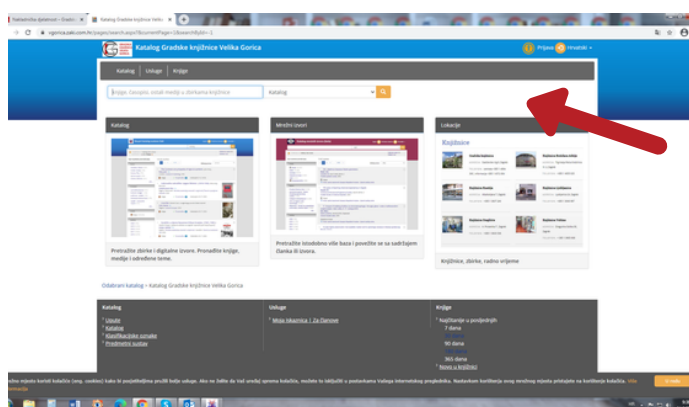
Nadzadnička djelatnost – Grad... | Katalog Gradske knjižnice Veli... ×

vgorica.zaki.com.hr/pages/search.aspx?&currentPage=1&searchById=-1

Katalog Gradske knjižnice Velika Gorica

Prijava | Hrvatski

Katalog | Usluge | Knjige

Knjige, časopisi, autori medija u zbirkama knjižnice

Katalog

Katalog

Mrežni izvori

Lokacije

Knjižnice

Pretražite zbirke i digitalne izvore. Pronađite knjige, medije i određene teme.

Pretražite istodobno više baza i povežite se sa sadržajem članka ili izvora.

Knjižnice, zbirke, radno vrijeme

Odabrani katalog » Katalog Gradske knjižnice Velika Gorica

Katalog

Upute

Katalog

Klasifikacijske sheme

Predmetni sustav

Usluge

Moja iskaznica | Za članove

Knjige

Najčitanije u posljednjih

7 dana

90 dana

365 dana

Nove u knjižnici

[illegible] mjesta koristi kolačiće (eng. cookies) kako bi poboljšalo pruže bolje usluge. Ako ne želite da Vaš uređaj sprema kolačiće, možete to isključiti u postavkama Vašeg internetskog preglednika. Nastavkom korištenja ovog mrežnog mjesta pristajete na korištenje kolačića. Više informacija

U redu